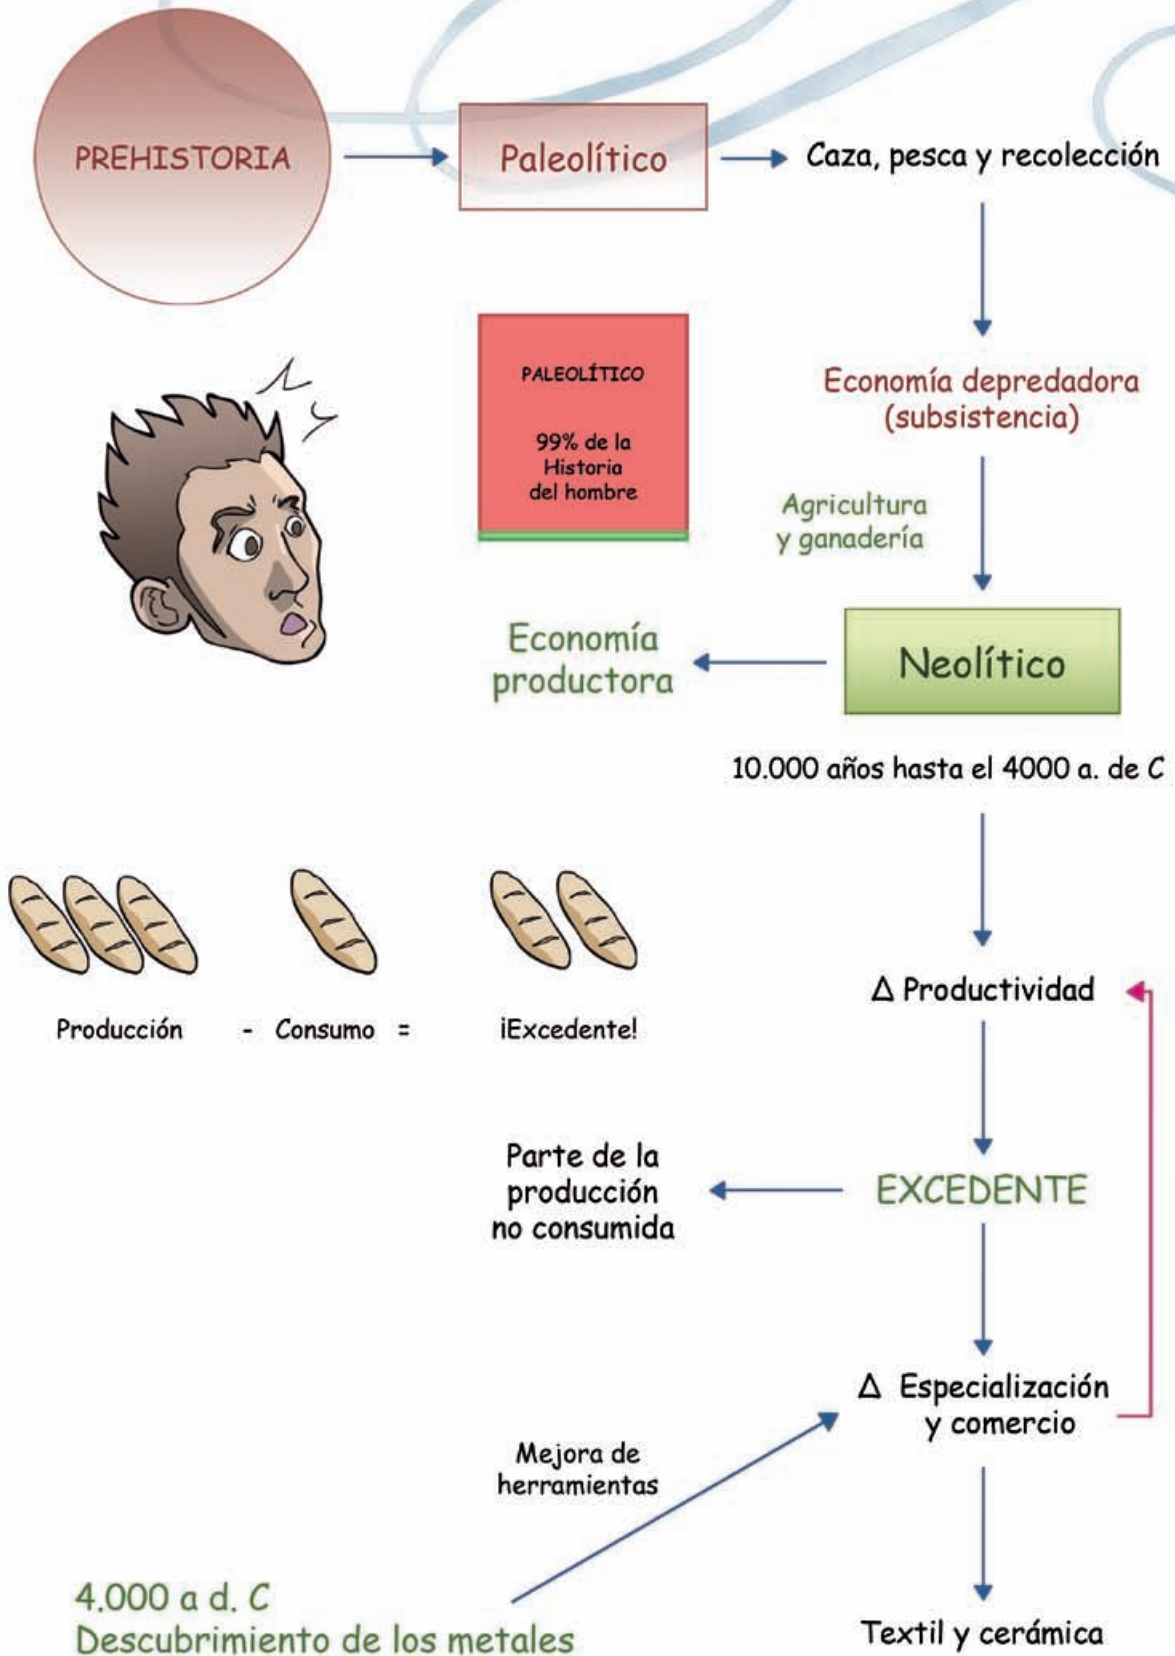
PREHISTORIA

Paleolítico

Caza, pesca y recolección

PALEOLÍTICO

99% de la Historia del hombre

Economía depredadora (subsistencia)

Agricultura y ganadería

Economía productora

Neolítico

10.000 años hasta el 4000 a. de C

Producción - Consumo = ¡Excedente!

Δ Productividad

Parte de la producción no consumida

EXCEDENTE

Δ Especialización y comercio

Mejora de herramientas

4.000 a d. C
Descubrimiento de los metales

Textil y cerámica